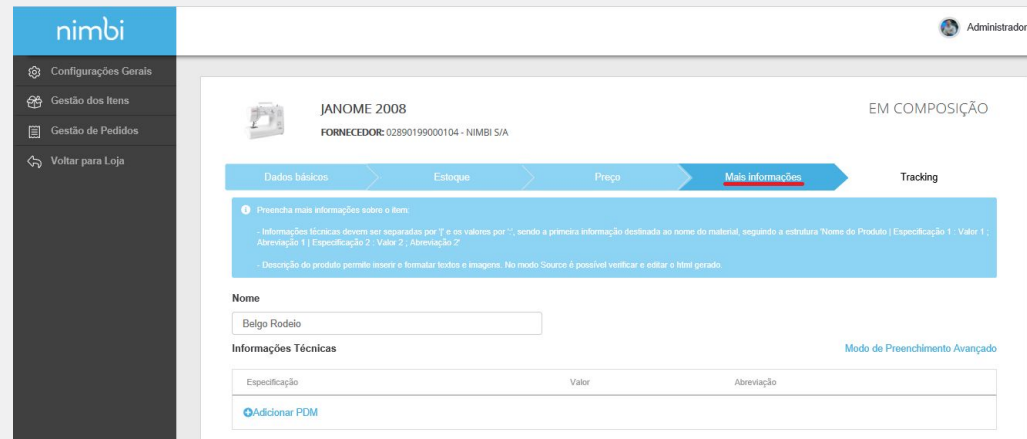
nimbi

Administrador

Configurações Gerais
Gestão dos Itens
Gestão de Pedidos
Voltar para Loja

JANOME 2008
FORNECEDOR: 02890199000104 - NIMBI S/A

EM COMPOSIÇÃO

Dados básicos
Estoque
Preço
Mais informações
Tracking

Preencha mais informações sobre o item:

- Informações técnicas devem ser separadas por '|' e os valores por ':', sendo a primeira informação destinada ao nome do material, seguindo a estrutura 'Nome do Produto | Especificação 1 : Valor 1 ; Abreviação 1 | Especificação 2 : Valor 2 ; Abreviação 2'

- Descrição do produto permite inserir e formatar textos e imagens. No modo Source é possível verificar e editar o html gerado

Nome
Belgo Rodeio

Informações Técnicas

Modo de Preenchimento Avançado

| Especificação | Valor | Abreviação |
|---|---|---|

Adicionar PDM